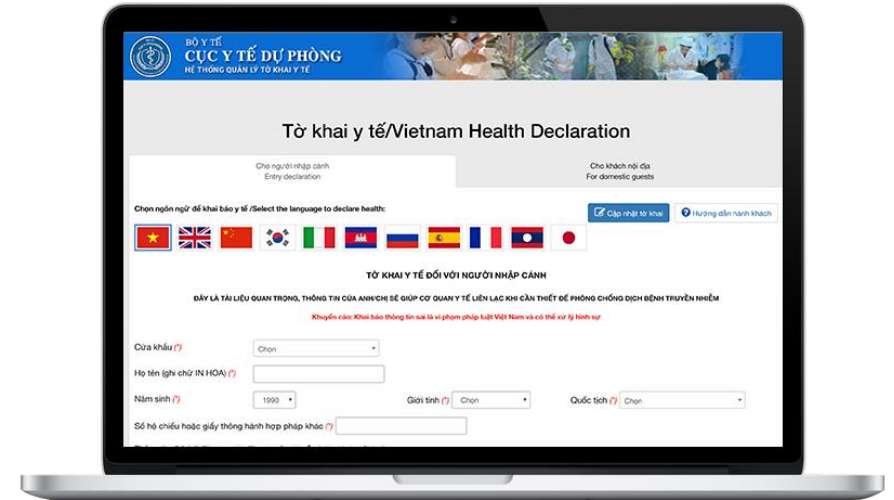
BỘ Y TẾ
CỤC Y TẾ DỰ PHÒNG
HỆ THỐNG QUẢN LÝ TỜ KHAI Y TẾ

Tờ khai y tế/Vietnam Health Declaration

Cho người nhập cảnh
Entry declaration

Cho khách nội địa
For domestic guests

Chọn ngôn ngữ để khai báo y tế /Select the language to declare health:

Cập nhật tờ khai

Hướng dẫn hành khách

TỜ KHAI Y TẾ ĐỐI VỚI NGƯỜI NHẬP CẢNH

ĐÂY LÀ TÀI LIỆU QUAN TRỌNG, THÔNG TIN CỦA ANH/CHỊ SẼ GIÚP CƠ QUAN Y TẾ LIÊN LẠC KHI CẦN THIẾT ĐỂ PHÒNG CHỐNG DỊCH BỆNH TRUYỀN NHIỄM

Khuyến cáo: Khai báo thông tin sai là vi phạm pháp luật Việt Nam và có thể xử lý hình sự

Cửa khẩu (*) Chọn

Họ tên (ghi chữ IN HOA) (*)

Năm sinh (*) 1990

Giới tính (*) Chọn

Quốc tịch (*) Chọn

Số hộ chiếu hoặc giấy thông hành hợp pháp khác (*)